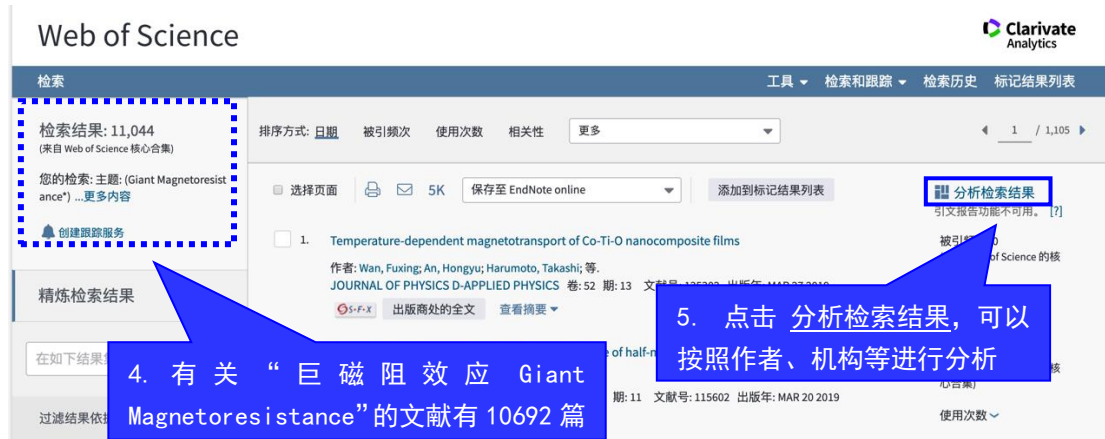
Web of Science

Clarivate Analytics

检索

工具 ▾　检索和跟踪 ▾　检索历史　标记结果列表

检索结果: 11,044
(来自 Web of Science 核心合集)

您的检索: 主题: (Giant Magnetoresistance*) ...更多内容

创建跟踪服务

精炼检索结果

在如下结果集

过滤结果依据

排序方式: 日期　被引频次　使用次数　相关性　更多

1 / 1,105

选择页面　5K　保存至 EndNote online　添加到标记结果列表

分析检索结果

引文报告功能不可用。[?]

1. Temperature-dependent magnetotransport of Co-Ti-O nanocomposite films

作者: Wan, Fuxing; An, Hongyu; Harumoto, Takashi; 等.

JOURNAL OF PHYSICS D-APPLIED PHYSICS 卷: 52 期: 13 文献号: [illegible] 出版年: MAR 27 2019

S·F·X　出版商处的全文　查看摘要 ▾

被引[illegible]
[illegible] of Science 的核

e of half-m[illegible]

期: 11 文献号: 115602 出版年: MAR 20 2019

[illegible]核
心合集)

使用次数

4. 有关“巨磁阻效应 Giant Magnetoresistance”的文献有 10692 篇

5. 点击 分析检索结果，可以按照作者、机构等进行分析